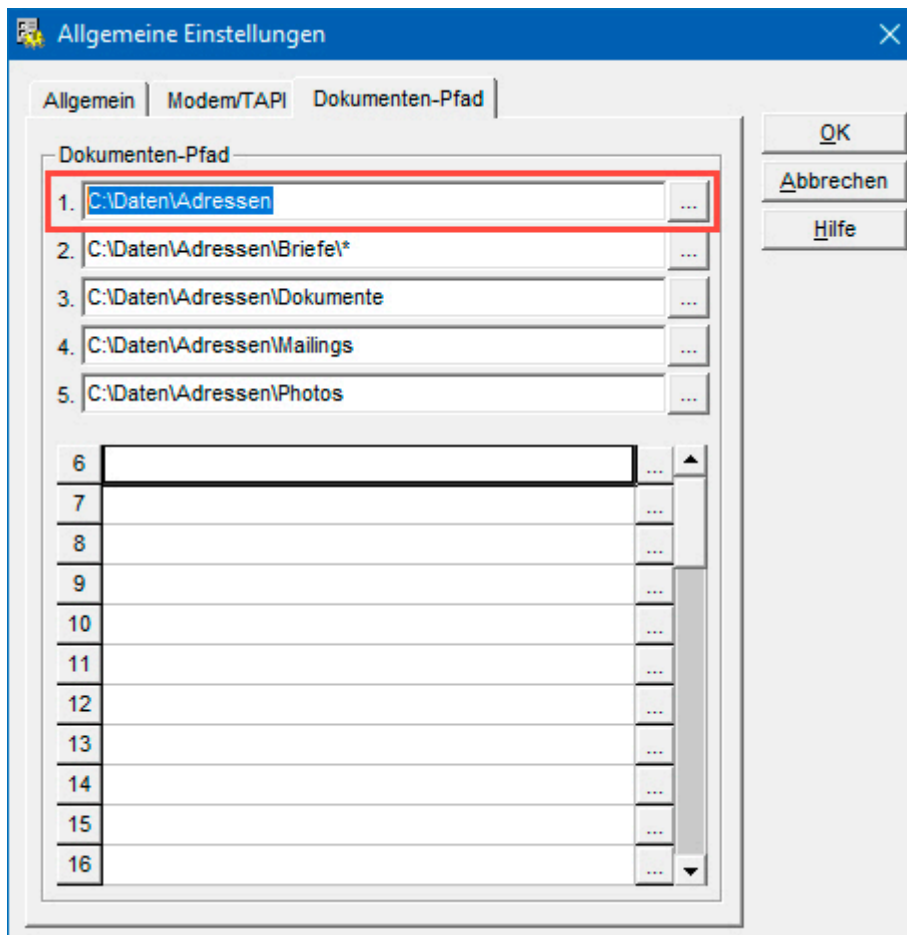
Allgemeine Einstellungen

Allgemein | Modem/TAPI | Dokumenten-Pfad

OK
Abbrechen
Hilfe

Dokumenten-Pfad

1. C:\Daten\Adressen ...
2. C:\Daten\Adressen\Briefe\* ...
3. C:\Daten\Adressen\Dokumente ...
4. C:\Daten\Adressen\Mailings ...
5. C:\Daten\Adressen\Photos ...

| | | |
|---|---|---|
| 6 | | ... |
| 7 | | ... |
| 8 | | ... |
| 9 | | ... |
| 10 | | ... |
| 11 | | ... |
| 12 | | ... |
| 13 | | ... |
| 14 | | ... |
| 15 | | ... |
| 16 | | ... |